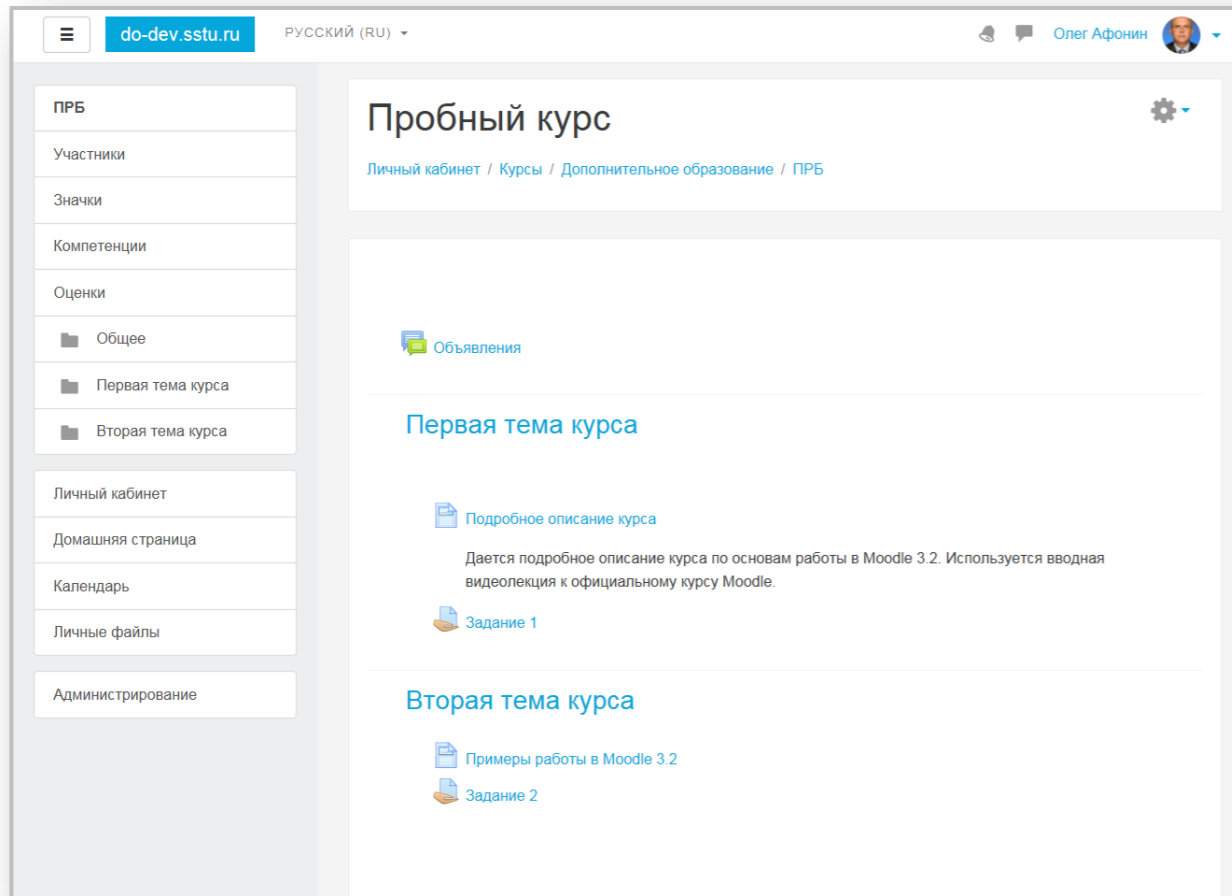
do-dev.sstu.ru
РУССКИЙ (RU)
Олег Афонин

ПРБ
Участники
Значки
Компетенции
Оценки
Общее
Первая тема курса
Вторая тема курса

Личный кабинет
Домашняя страница
Календарь
Личные файлы

Администрирование

Пробный курс

Личный кабинет / Курсы / Дополнительное образование / ПРБ

Объявления

Первая тема курса

Подробное описание курса

Дается подробное описание курса по основам работы в Moodle 3.2. Используется вводная видеолекция к официальному курсу Moodle.

Задание 1

Вторая тема курса

Примеры работы в Moodle 3.2

Задание 2